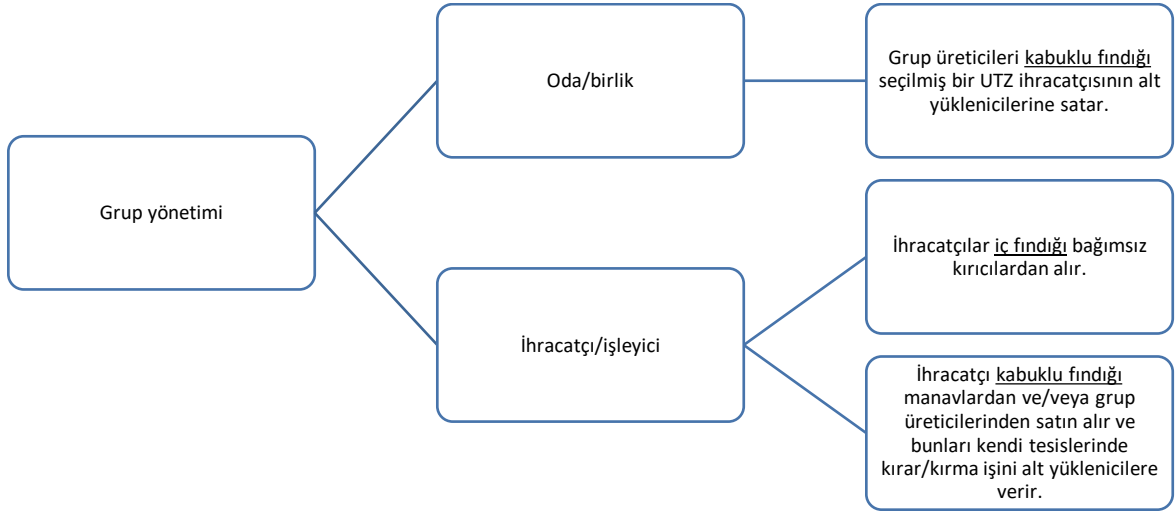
Grup yönetimi

Oda/birlik

Grup üreticileri kabuklu fındığı seçilmiş bir UTZ ihracatçısının alt yüklenicilerine satar.

İhracatçı/işleyici

İhracatçılar iç fındığı bağımsız kırıcılardan alır.

İhracatçı kabuklu fındığı manavlardan ve/veya grup üreticilerinden satın alır ve bunları kendi tesislerinde kırar/kırma işini alt yüklenicilere verir.